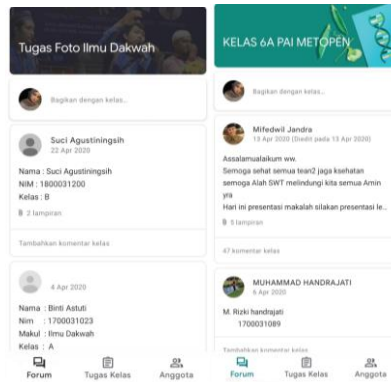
Tugas Foto Ilmu Dakwah

Bagikan dengan kelas...

Suci Agustiningsih
22 Apr 2020

Nama : Suci Agustiningsih
NIM : 1800031200
Kelas : B

2 lampiran

Tambahkan komentar kelas

4 Apr 2020

Nama : Binti Astuti
Nim : 1700031023
Makul : Ilmu Dakwah
Kelas : A

Forum
Tugas Kelas
Anggota

KELAS 6A PAI METOPEN

Bagikan dengan kelas...

Mifedwil Jandra
13 Apr 2020 (Diedit pada 13 Apr 2020)

Assalamualaikum ww.
Semoga sehat semua tean2 jaga ksehatan
semoga Alah SWT melindungi kita semua Amin yra
Hari ini presentasi makalah silakan presentasi le...

5 lampiran

47 komentar kelas

MUHAMMAD HANDRAJATI
6 Apr 2020

M. Rizki handrajati
1700031089

Tambahkan komentar kelas

Forum
Tugas Kelas
Anggota